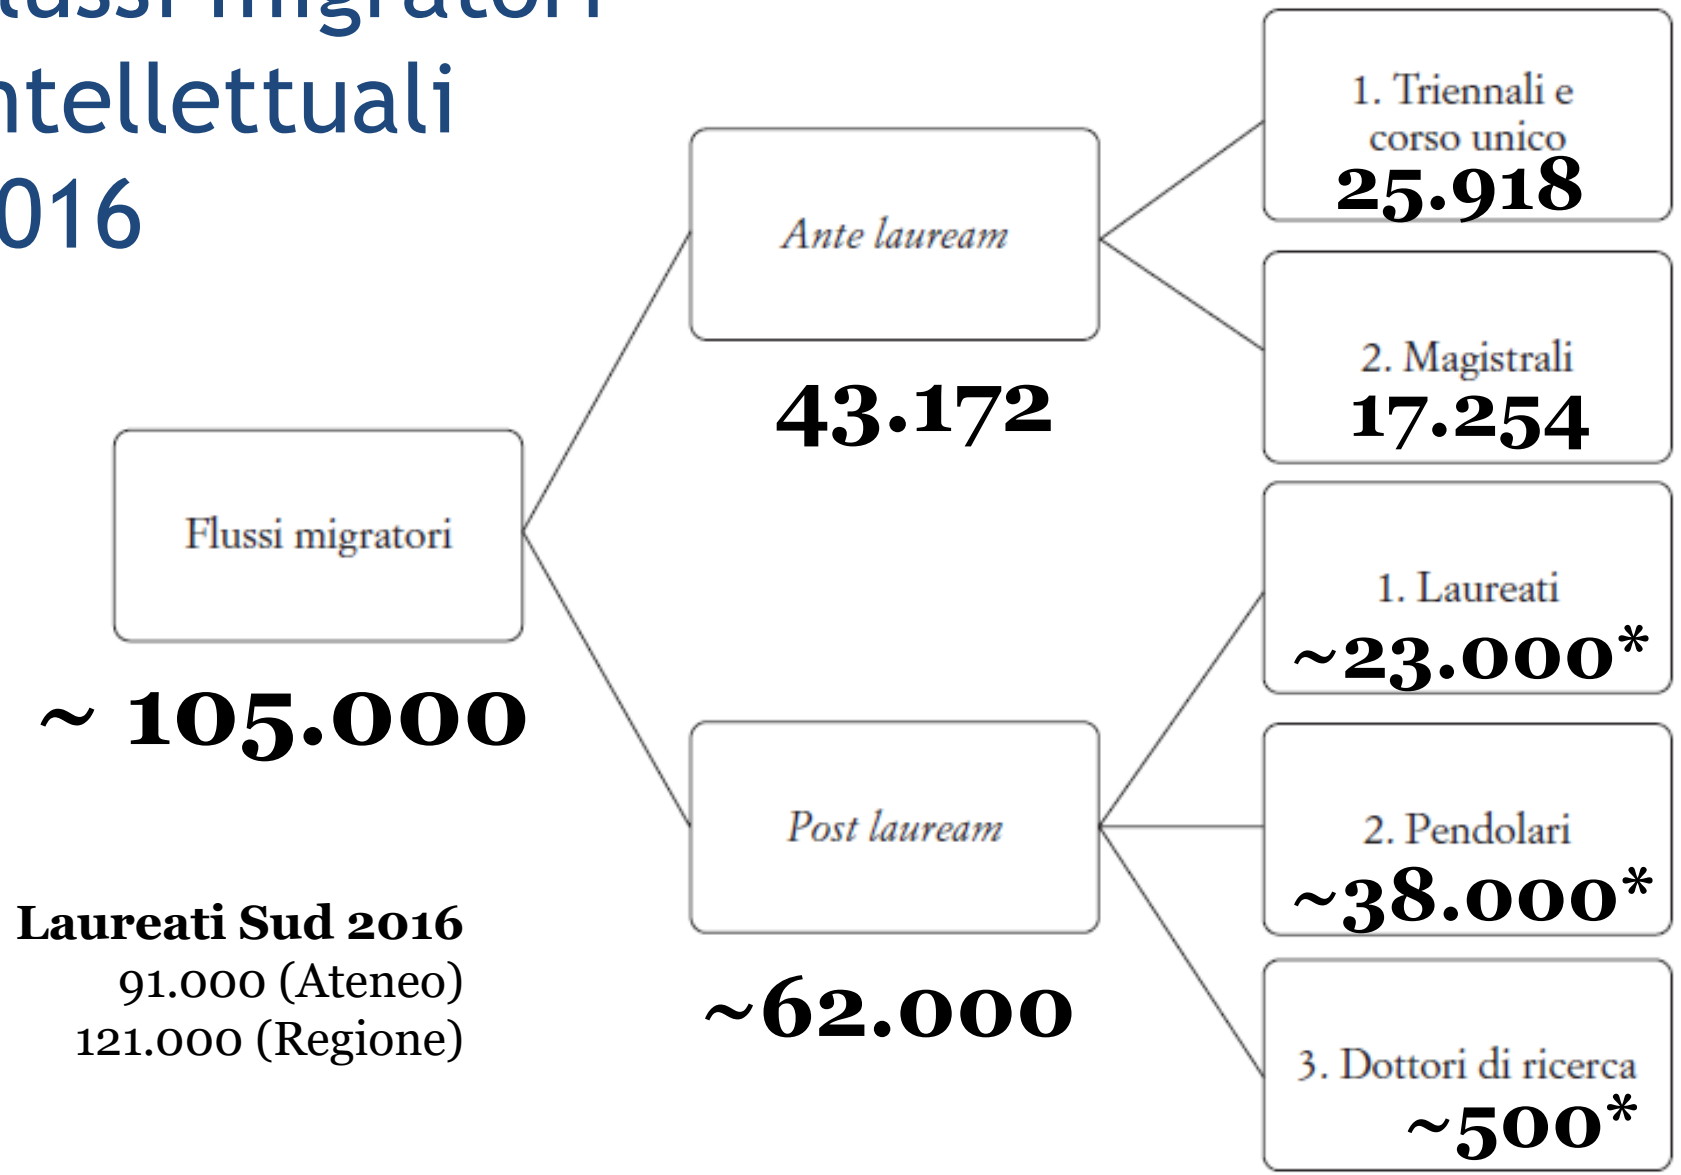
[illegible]ussi migratori
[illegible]ntellettuali
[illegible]016

Flussi migratori

~ 105.000

Ante lauream

43.172

1. Triennali e corso unico
25.918

2. Magistrali
17.254

Post lauream

~62.000

1. Laureati
~23.000*

2. Pendolari
~38.000*

3. Dottori di ricerca
~500*

Laureati Sud 2016
91.000 (Ateneo)
121.000 (Regione)